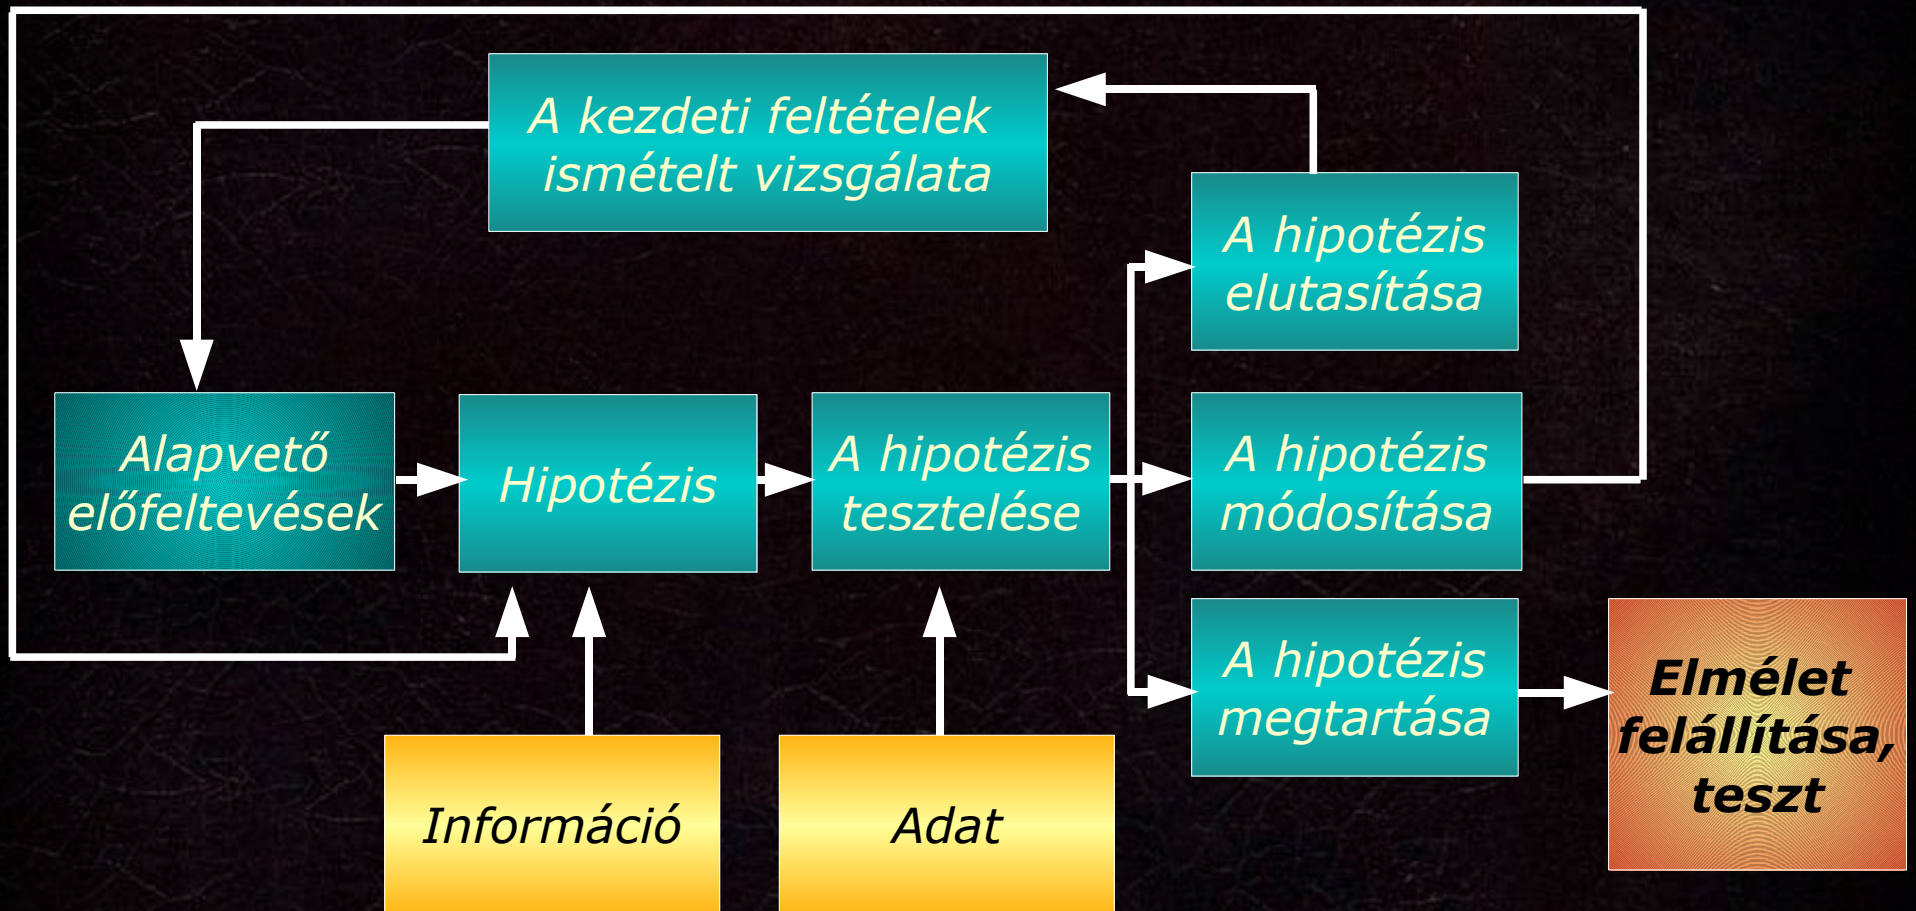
A kezdeti feltételek ismételt vizsgálata

A hipotézis elutasítása

Alapvető előfeltevések

Hipotézis

A hipotézis tesztelése

A hipotézis módosítása

A hipotézis megtartása

Elmélet felállítása, teszt

Információ

Adat